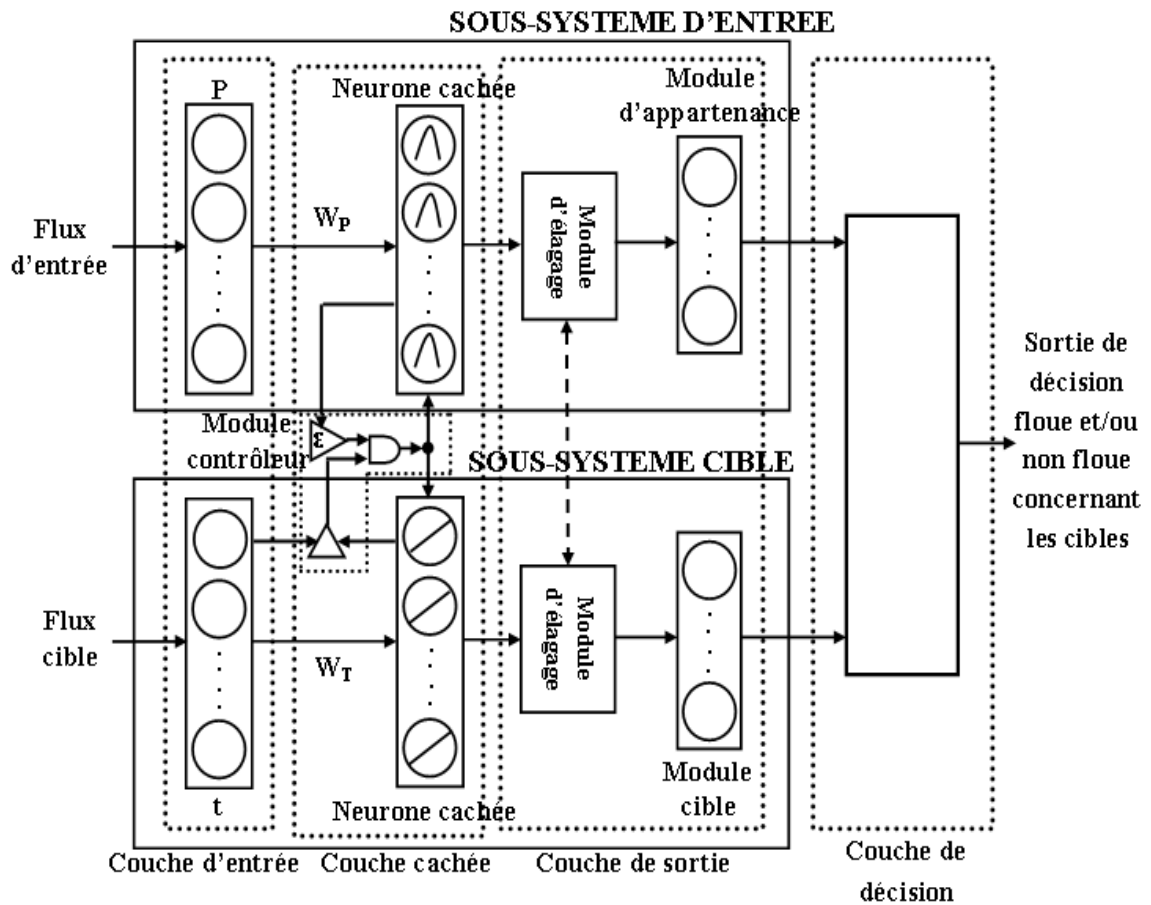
SOUS-SYSTEME D'ENTREE

P

Neurone cachée

Module d'appartenance

Flux d'entrée

$W_P$

Module d'élagage

Sortie de décision floue et/ou non floue concernant les cibles

Module contrôleur

ε

SOUS-SYSTEME CIBLE

Flux cible

$W_T$

Module d'élagage

Module cible

t

Neurone cachée

Couche d'entrée

Couche cachée

Couche de sortie

Couche de décision